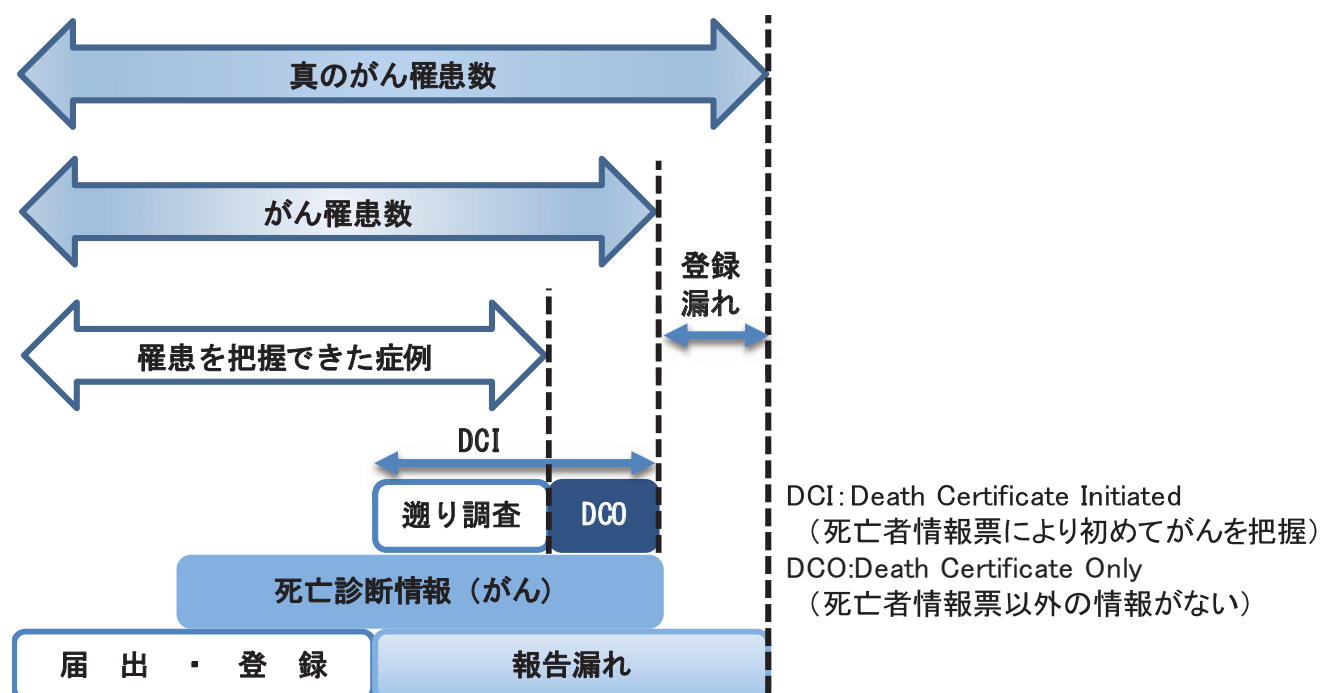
真のがん罹患数

がん罹患数

登録漏れ

罹患を把握できた症例

DCI

遡り調査

DCO

死亡診断情報（がん）

届出・登録

報告漏れ

DCI：Death Certificate Initiated
（死亡者情報票により初めてがんを把握）
DCO:Death Certificate Only
（死亡者情報票以外の情報がない）